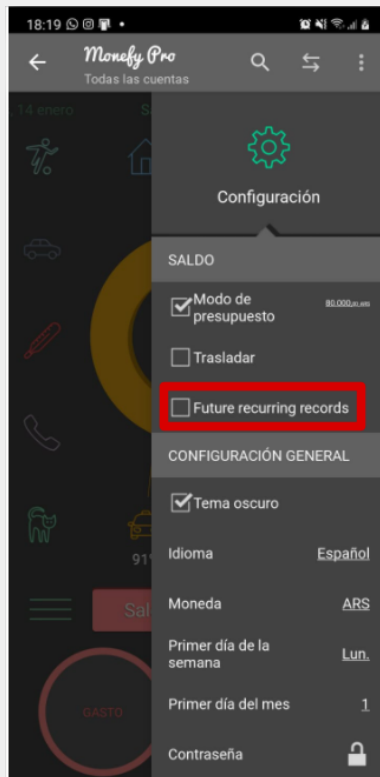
18:19

Monefy Pro
Todas las cuentas

14 enero

Configuración

SALDO

Modo de presupuesto

80.000,00 ARS

Trasladar

Future recurring records

CONFIGURACIÓN GENERAL

Tema oscuro

Idioma Español

Moneda ARS

Primer día de la semana Lun.

Primer día del mes 1

Contraseña

91

Sal

GASTO